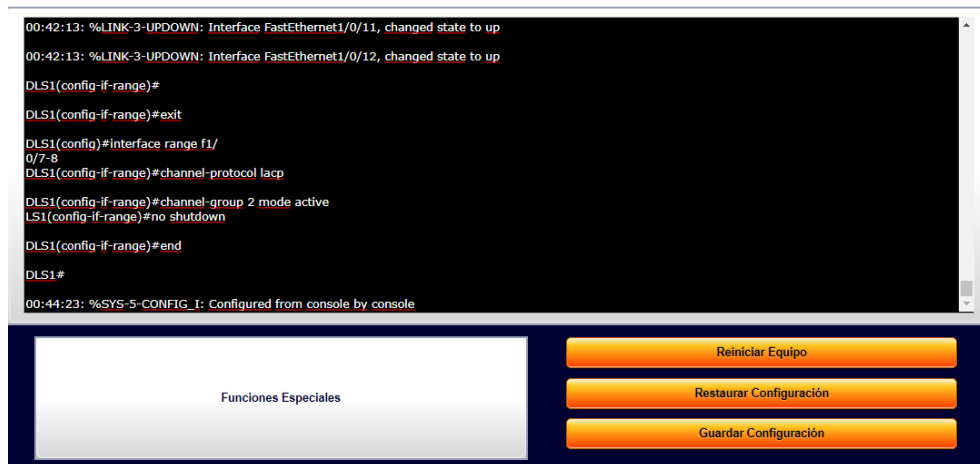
00:42:13: %LINK-3-UPDOWN: Interface FastEthernet1/0/11, changed state to up

00:42:13: %LINK-3-UPDOWN: Interface FastEthernet1/0/12, changed state to up

DLS1(config-if-range)#

DLS1(config-if-range)#exit

DLS1(config)#interface range f1/
0/7-8
DLS1(config-if-range)#channel-protocol lacp

DLS1(config-if-range)#channel-group 2 mode active
LS1(config-if-range)#no shutdown

DLS1(config-if-range)#end

DLS1#

00:44:23: %SYS-5-CONFIG_I: Configured from console by console

Funciones Especiales

Reiniciar Equipo

Restaurar Configuración

Guardar Configuración